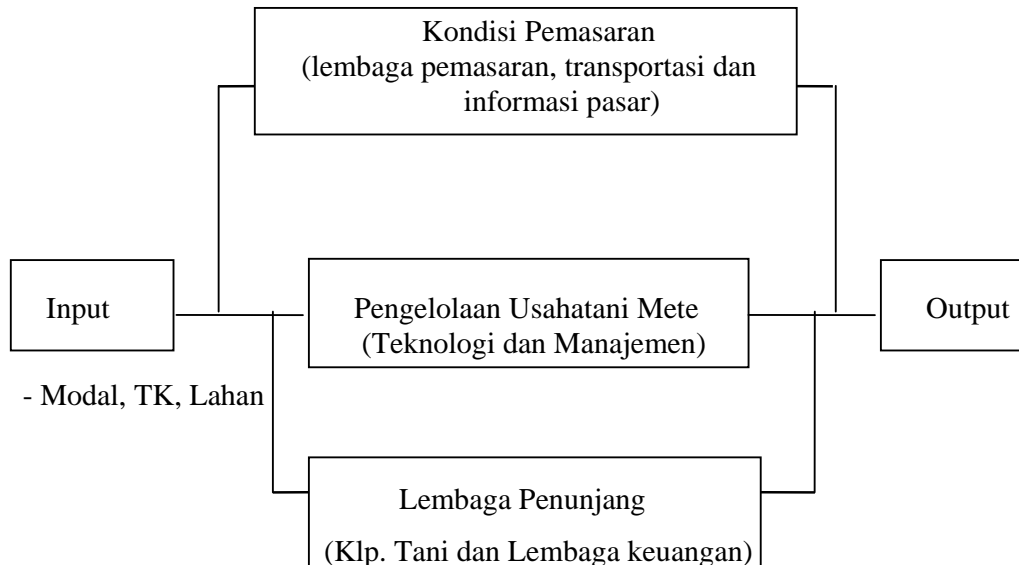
Kondisi Pemasaran
(lembaga pemasaran, transportasi dan informasi pasar)

Input

- Modal, TK, Lahan

Pengelolaan Usahatani Mete
(Teknologi dan Manajemen)

Output

Lembaga Penunjang
(Klp. Tani dan Lembaga keuangan)